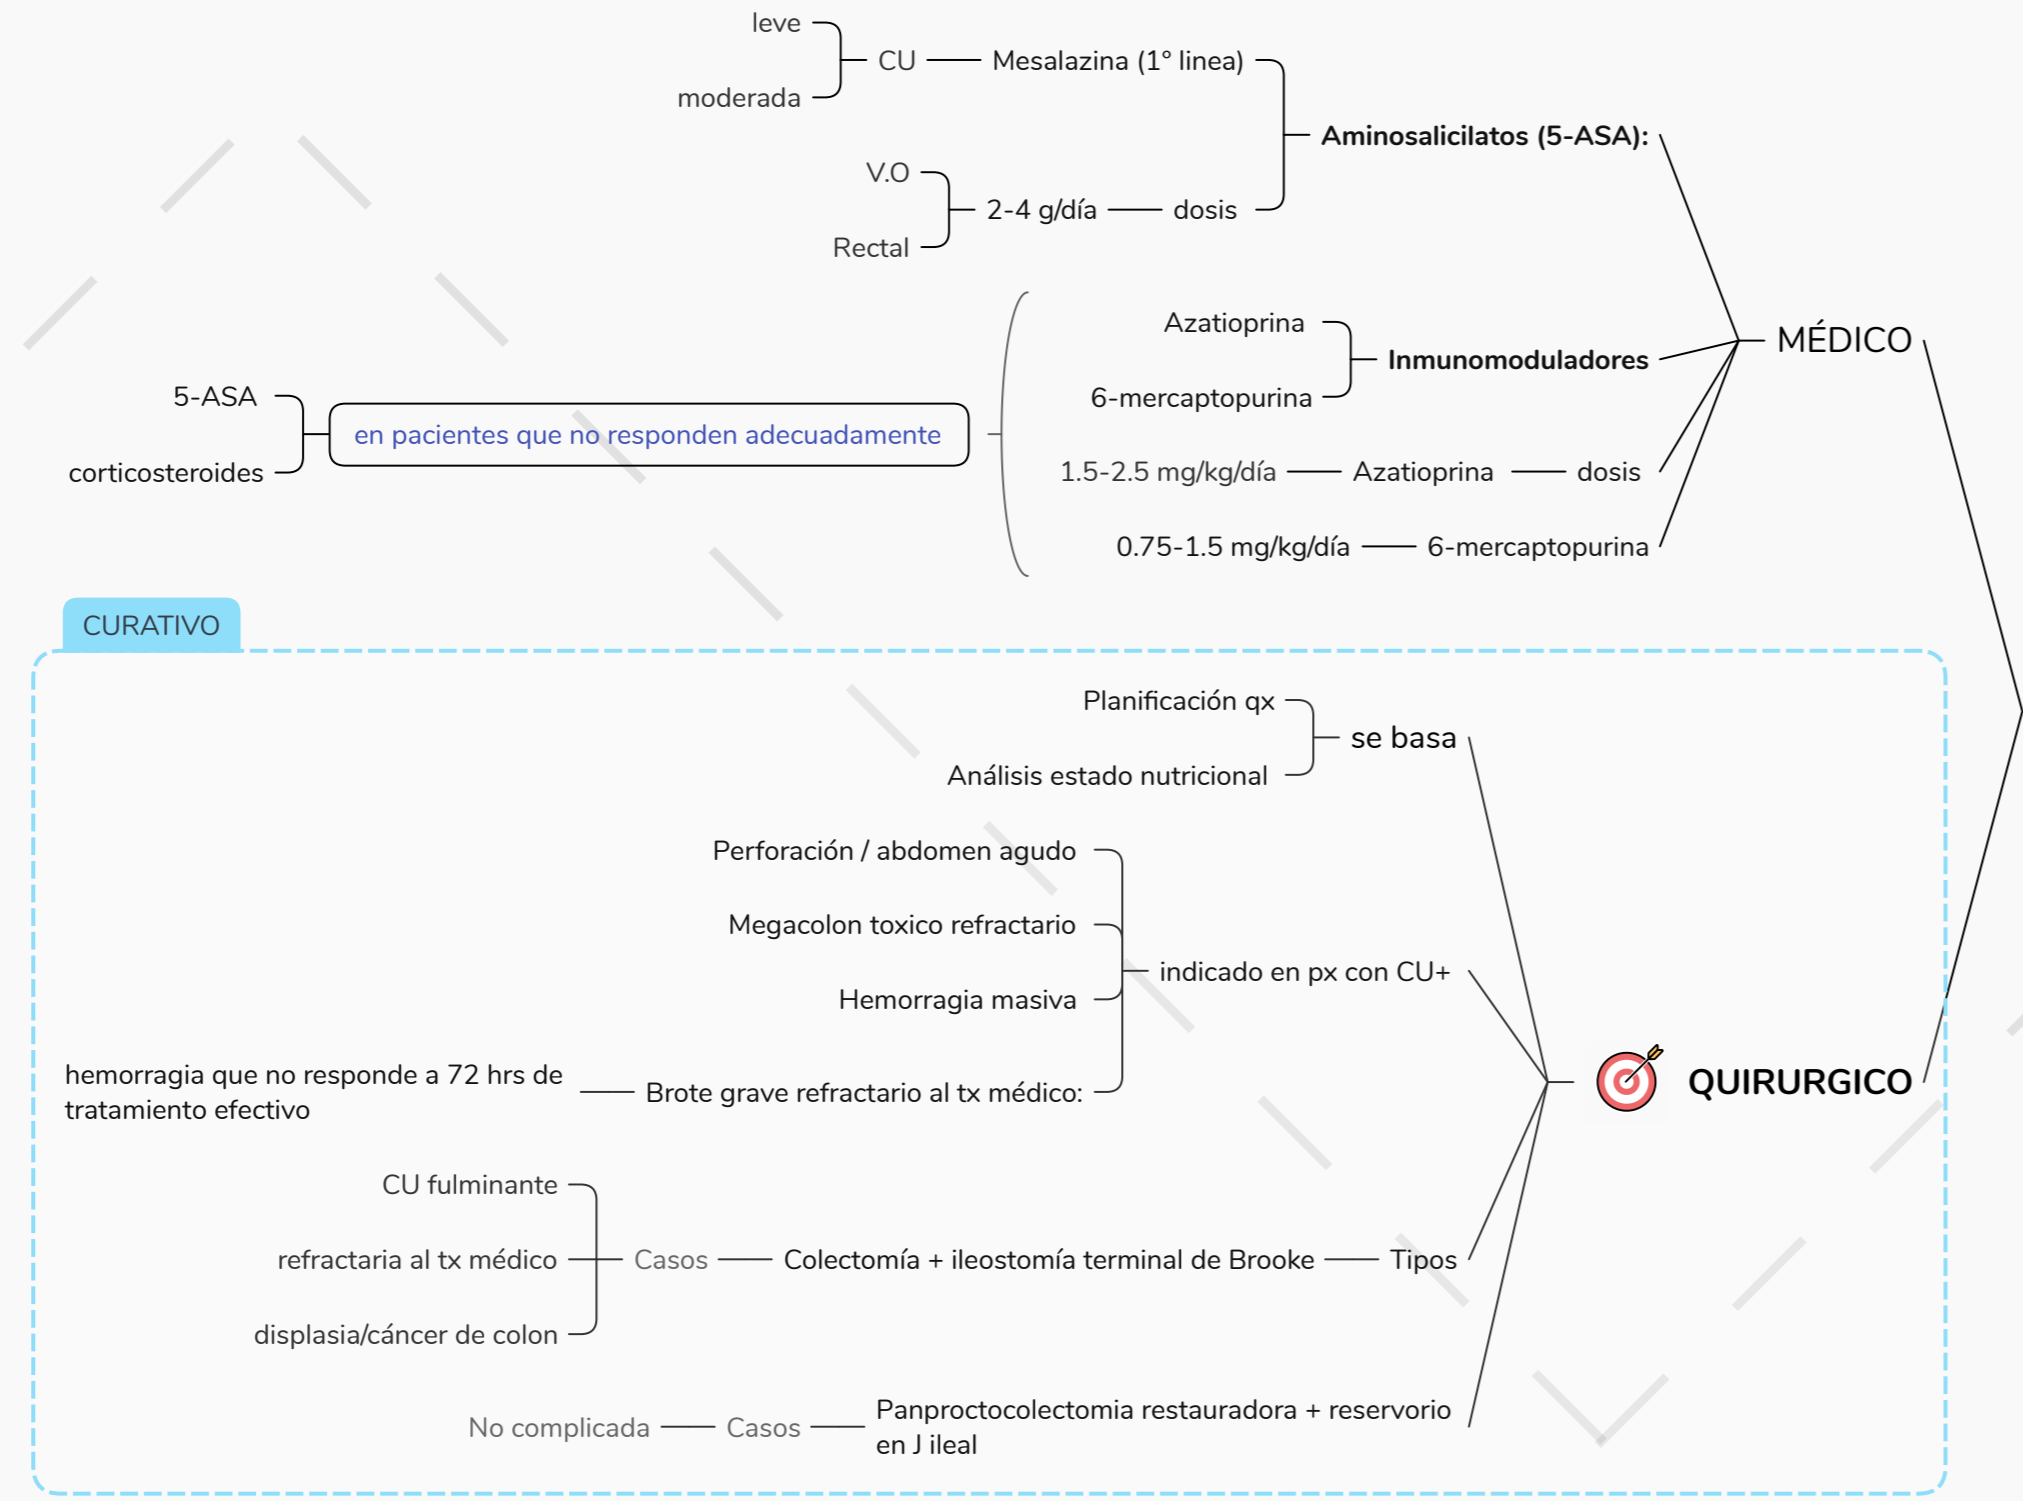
leve
moderada
CU
Mesalazina (1° linea)
Aminosalicilatos (5-ASA):
V.O
Rectal
2-4 g/día
dosis

MÉDICO

Azatioprina
6-mercaptopurina
Inmunomoduladores
5-ASA
corticosteroides
en pacientes que no responden adecuadamente
1.5-2.5 mg/kg/día
Azatioprina
dosis
0.75-1.5 mg/kg/día
6-mercaptopurina

CURATIVO

Planificación qx
Análisis estado nutricional
se basa
Perforación / abdomen agudo
Megacolon toxico refractario
Hemorragia masiva
indicado en px con CU+
hemorragia que no responde a 72 hrs de tratamiento efectivo
Brote grave refractario al tx médico:
QUIRURGICO
CU fulminante
refractaria al tx médico
displasia/cáncer de colon
Casos
Colectomía + ileostomía terminal de Brooke
Tipos
No complicada
Casos
Panproctocolectomia restauradora + reservorio en J ileal